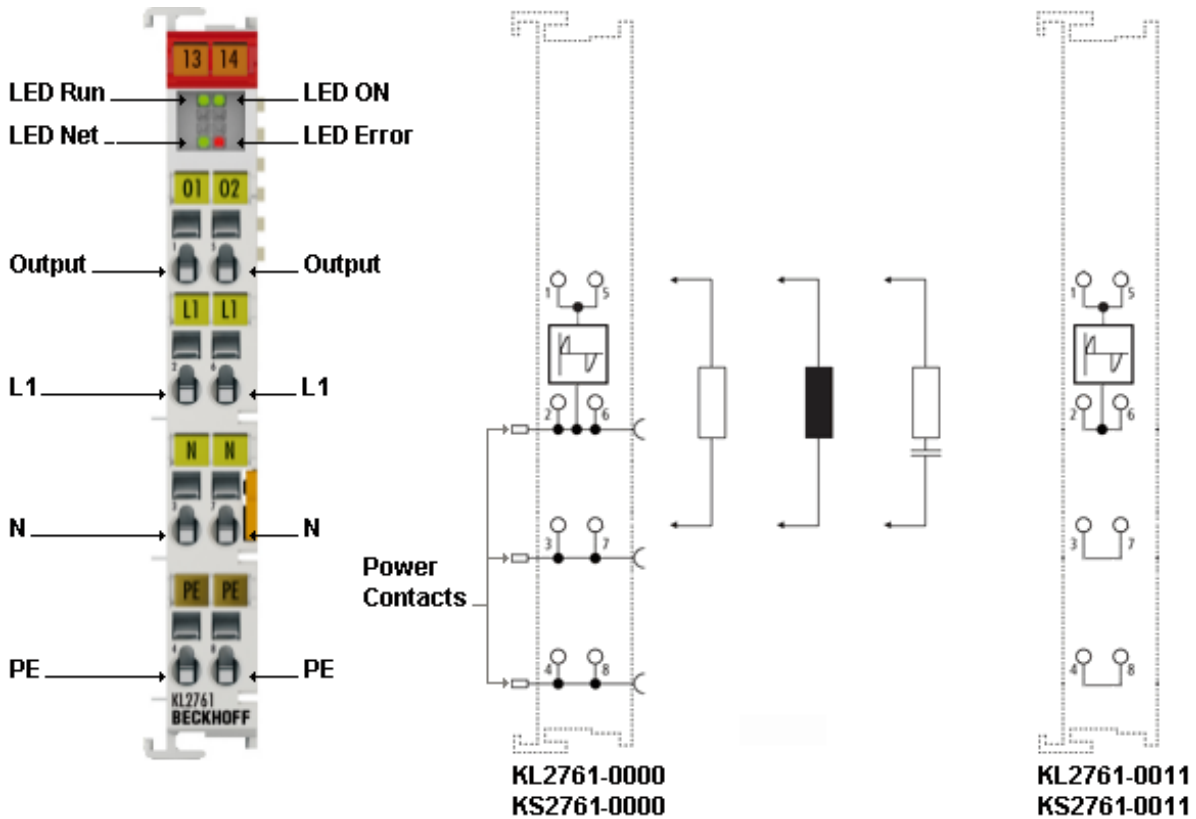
13 14

LED Run
LED ON
LED Net
LED Error

O1 O2

Output
Output

L1 L1

L1
L1

N N

N
N

PE PE

PE
PE

KL2761
BECKHOFF

1 5
2 6
3 7
4 8

Power Contacts

KL2761-0000
KS2761-0000

1 5
2 6
3 7
4 8

KL2761-0011
KS2761-0011